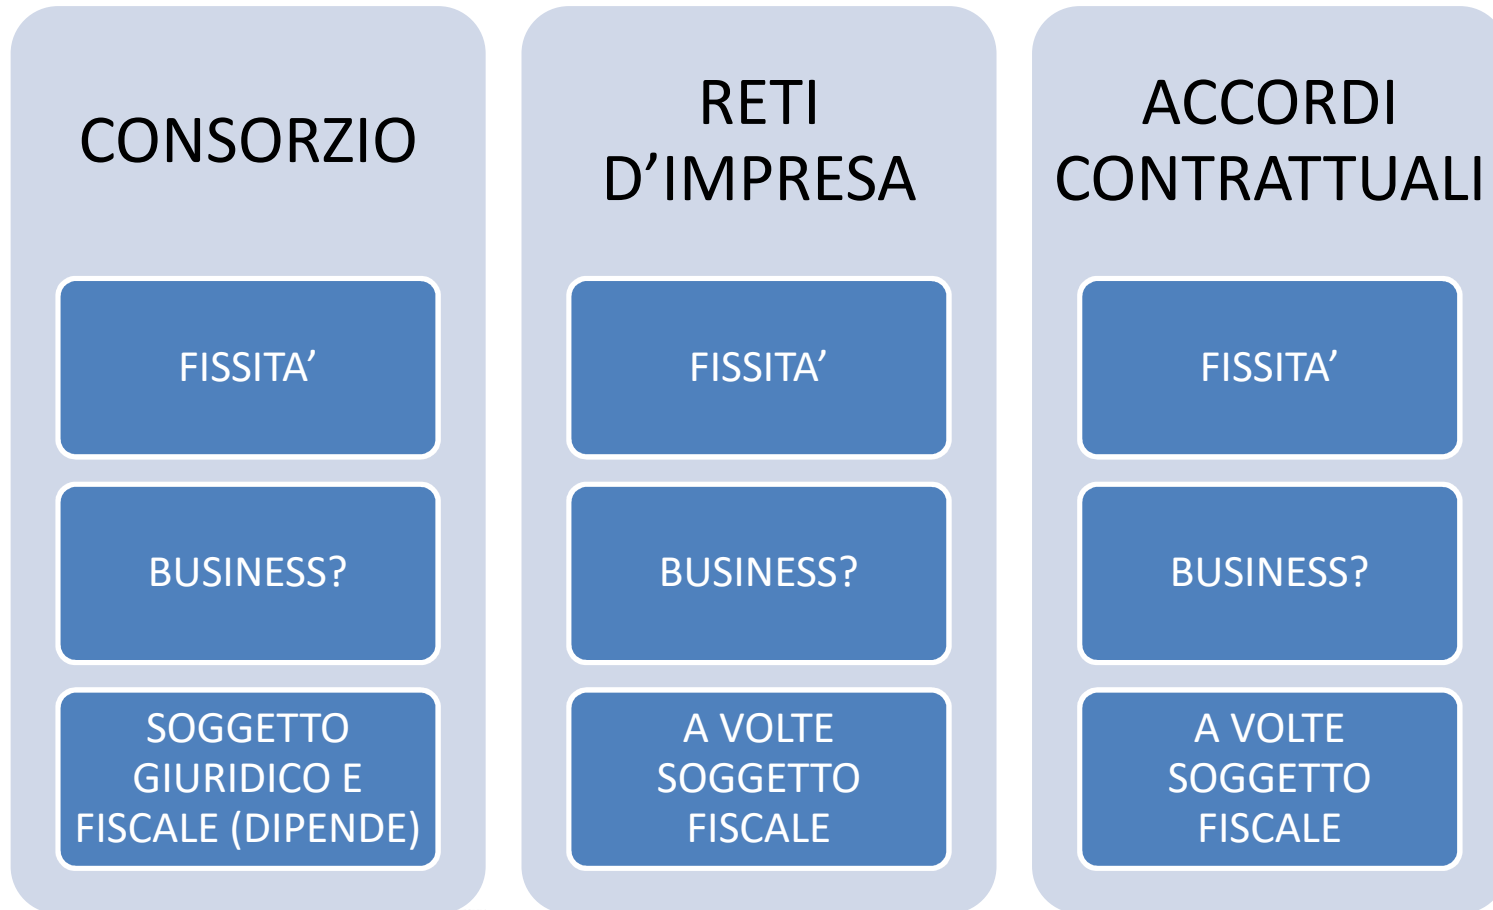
CONSORZIO

FISSITA’

BUSINESS?

SOGGETTO GIURIDICO E FISCALE (DIPENDE)

RETI D’IMPRESA

FISSITA’

BUSINESS?

A VOLTE SOGGETTO FISCALE

ACCORDI CONTRATTUALI

FISSITA’

BUSINESS?

A VOLTE SOGGETTO FISCALE